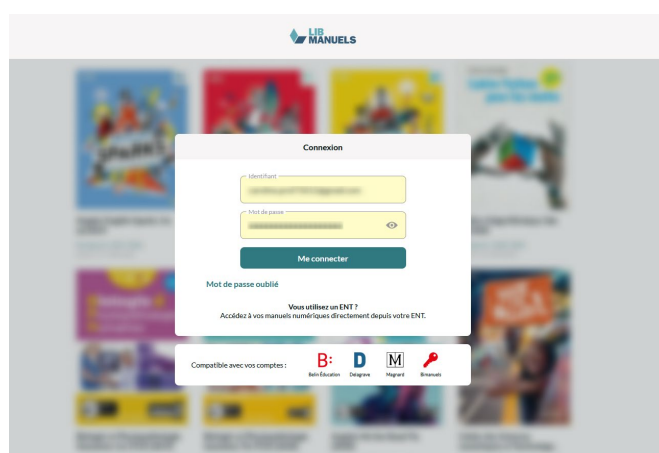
LIB MANUELS

Connexion

Identifiant
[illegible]

Mot de passe
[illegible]

Me connecter

Mot de passe oublié

Vous utilisez un ENT ?
Accédez à vos manuels numériques directement depuis votre ENT.

Compatible avec vos comptes :
B: Belin Éducation
D Delagrave
M Magnard
Bimanuels